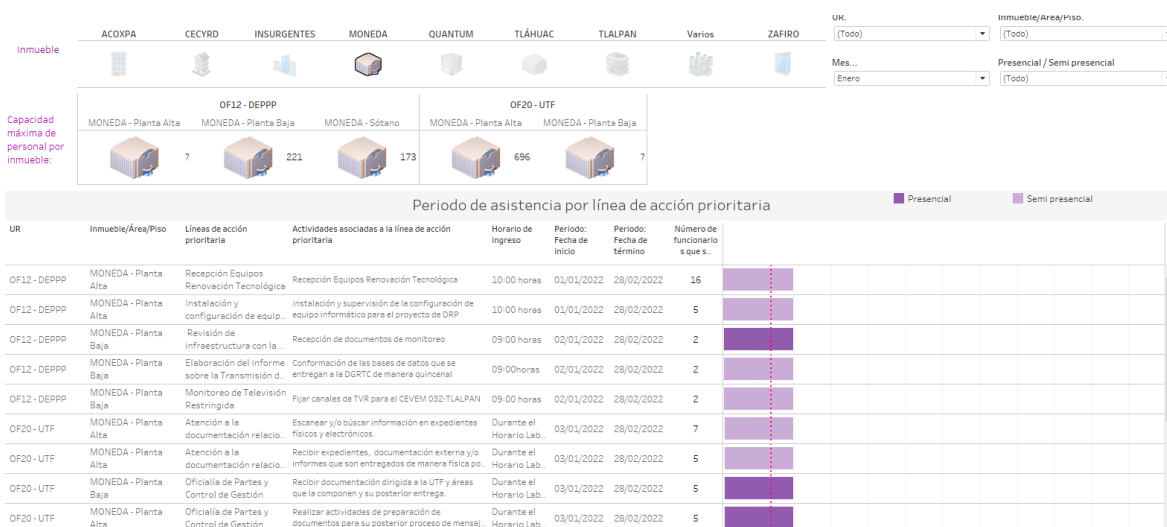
Inmueble

ACOXPA CECYRD INSURGENTES MONEDA QUANTUM TLÁHUAC TLALPAN Varios ZAFIRO

UR.
(Todo)

Inmueble/Área/Piso.
(Todo)

Mes...
Enero

Presencial / Semi presencial
(Todo)

Capacidad máxima de personal por inmueble:

OF12 - DEPPP

MONEDA - Planta Alta ?
MONEDA - Planta Baja 221
MONEDA - Sótano 173

OF20 - UTF

MONEDA - Planta Alta 696
MONEDA - Planta Baja ?

Periodo de asistencia por línea de acción prioritaria

Presencial Semi presencial

| UR | Inmueble/Área/Piso | Líneas de acción prioritaria | Actividades asociadas a la línea de acción prioritaria | Horario de ingreso | Periodo: Fecha de inicio | Periodo: Fecha de término | Número de funcionarios que s.. |
|---|---|---|---|---|---|---|---|
| OF12 - DEPPP | MONEDA - Planta Alta | Recepción Equipos Renovación Tecnológica | Recepción Equipos Renovación Tecnológica | 10:00 horas | 01/01/2022 | 28/02/2022 | 16 |
| OF12 - DEPPP | MONEDA - Planta Alta | Instalación y configuración de equip... | Instalación y supervisión de la configuración de equipo informático para el proyecto de DRP | 10:00 horas | 01/01/2022 | 28/02/2022 | 5 |
| OF12 - DEPPP | MONEDA - Planta Baja | Revisión de infraestructura con la ... | Recepción de documentos de monitoreo | 09:00 horas | 02/01/2022 | 28/02/2022 | 2 |
| OF12 - DEPPP | MONEDA - Planta Baja | Elaboración del informe sobre la Transmisión d... | Conformación de las bases de datos que se entregan a la DGRTC de manera quincenal | 09:00horas | 02/01/2022 | 28/02/2022 | 2 |
| OF12 - DEPPP | MONEDA - Planta Baja | Monitoreo de Televisión Restringida | Fijar canales de TVR para el CEVEM 032-TLALPAN | 09:00 horas | 02/01/2022 | 28/02/2022 | 2 |
| OF20 - UTF | MONEDA - Planta Alta | Atención a la documentación relacio... | Escanear y/o búscar información en expedientes físicos y electrónicos. | Durante el Horario Lab... | 03/01/2022 | 28/02/2022 | 7 |
| OF20 - UTF | MONEDA - Planta Alta | Atención a la documentación relacio... | Recibir expedientes, documentación externa y/o informes que son entregados de manera física po... | Durante el Horario Lab... | 03/01/2022 | 28/02/2022 | 5 |
| OF20 - UTF | MONEDA - Planta Baja | Oficialía de Partes y Control de Gestión | Recibir documentación dirigida a la UTF y áreas que la componen y su posterior entrega. | Durante el Horario Lab... | 03/01/2022 | 28/02/2022 | 5 |
| OF20 - UTF | MONEDA - Planta Alta | Oficialía de Partes y Control de Gestión | Realizar actividades de preparación de documentos para su posterior proceso de mensaj... | Durante el Horario Lab... | 03/01/2022 | 28/02/2022 | 5 |